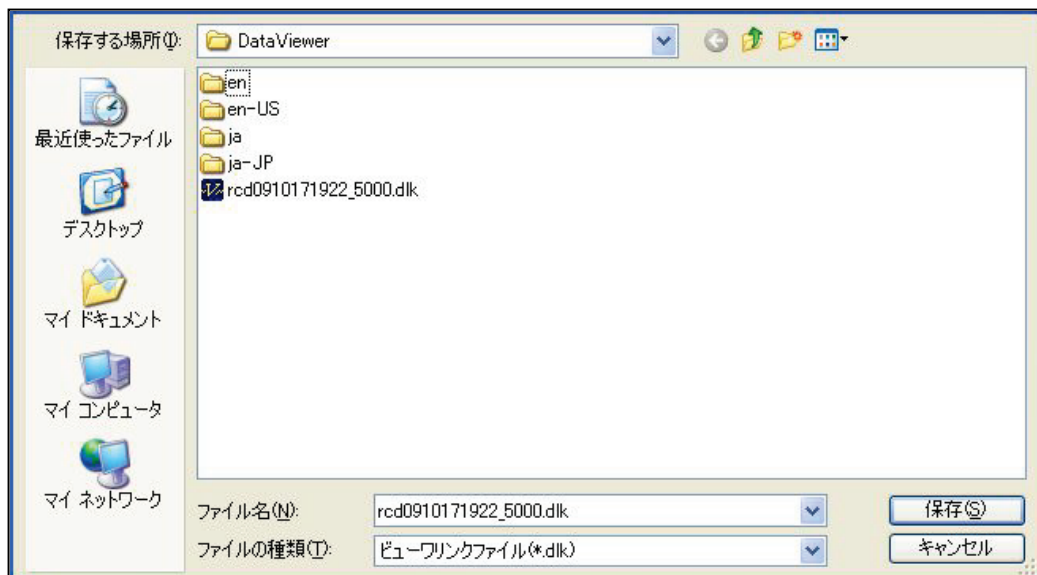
保存する場所(I): DataViewer

en
en-US
ja
ja-JP
rcd0910171922_5000.dlk

最近使ったファイル
デスクトップ
マイ ドキュメント
マイ コンピュータ
マイ ネットワーク

ファイル名(N): rcd0910171922_5000.dlk
ファイルの種類(T): ビューワリンクファイル(*.dlk)

保存(S)
キャンセル